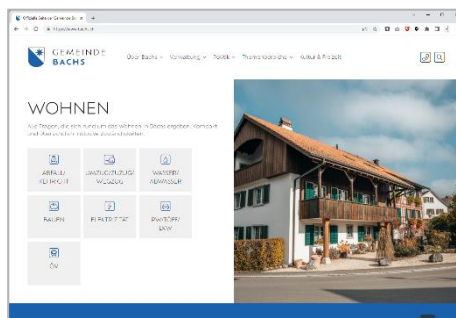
Offizielle Seite der Gemeinde Ba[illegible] +

https://www.bachs.ch

GEMEINDE BACHS

Über Bachs · Verwaltung · Politik · Themen von A bis Z · Kultur & Freizeit

WOHNEN

Alle Fragen, die sich rund um das Wohnen in Bachs ergeben. Kontakt und Informationen zu allen Dienstleistungen.

ABFALL/ RECYCLING

UMZUG/ZUZUG/ WEGZUG

WASSER/ ABWASSER

BAUEN

ELEKTRIZITÄT

FAHRZEUGE/ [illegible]

ÖV